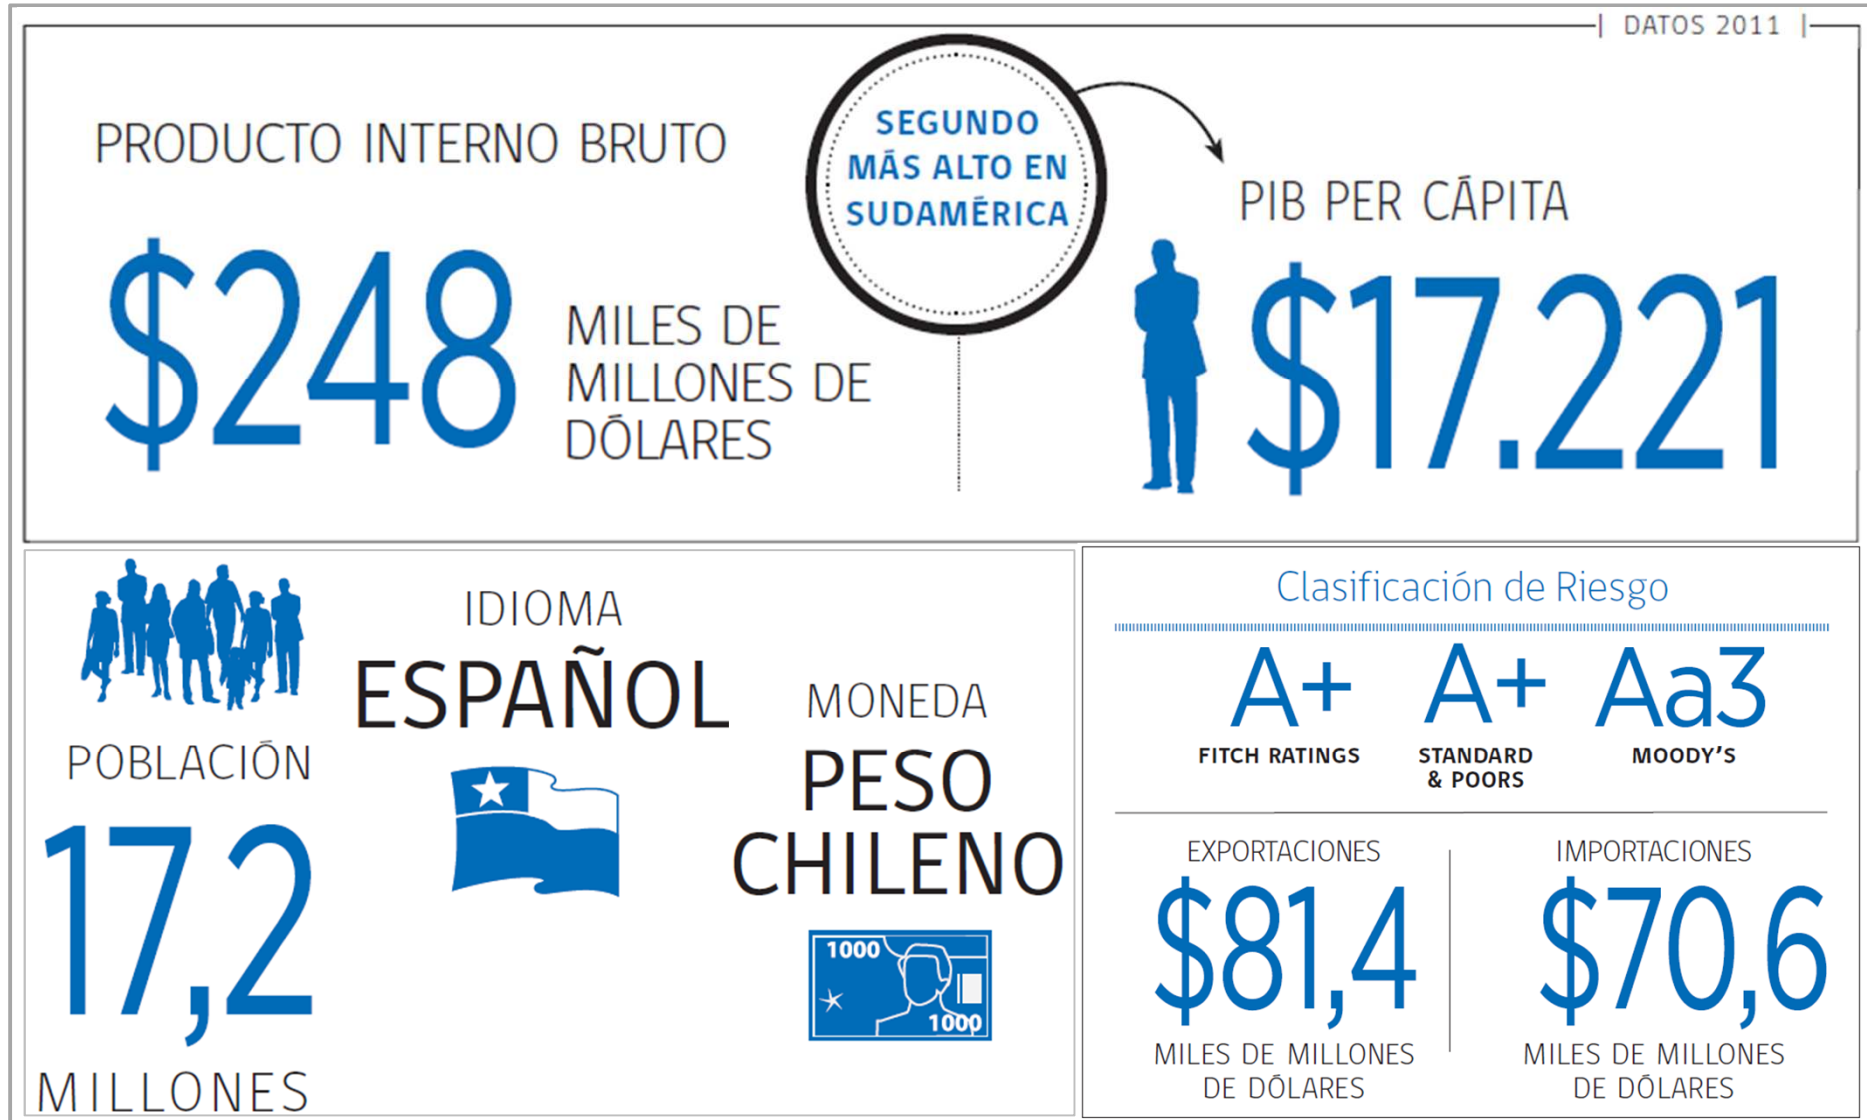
DATOS 2011

PRODUCTO INTERNO BRUTO

$248 MILES DE MILLONES DE DÓLARES

SEGUNDO MÁS ALTO EN SUDAMÉRICA

PIB PER CÁPITA

$17.221

POBLACIÓN

17,2 MILLONES

IDIOMA

ESPAÑOL

MONEDA

PESO CHILENO

1000

1000

Clasificación de Riesgo

| A+ | A+ | Aa3 |
|---|---|---|
| FITCH RATINGS | STANDARD & POORS | MOODY'S |

EXPORTACIONES

$81,4

MILES DE MILLONES DE DÓLARES

IMPORTACIONES

$70,6

MILES DE MILLONES DE DÓLARES